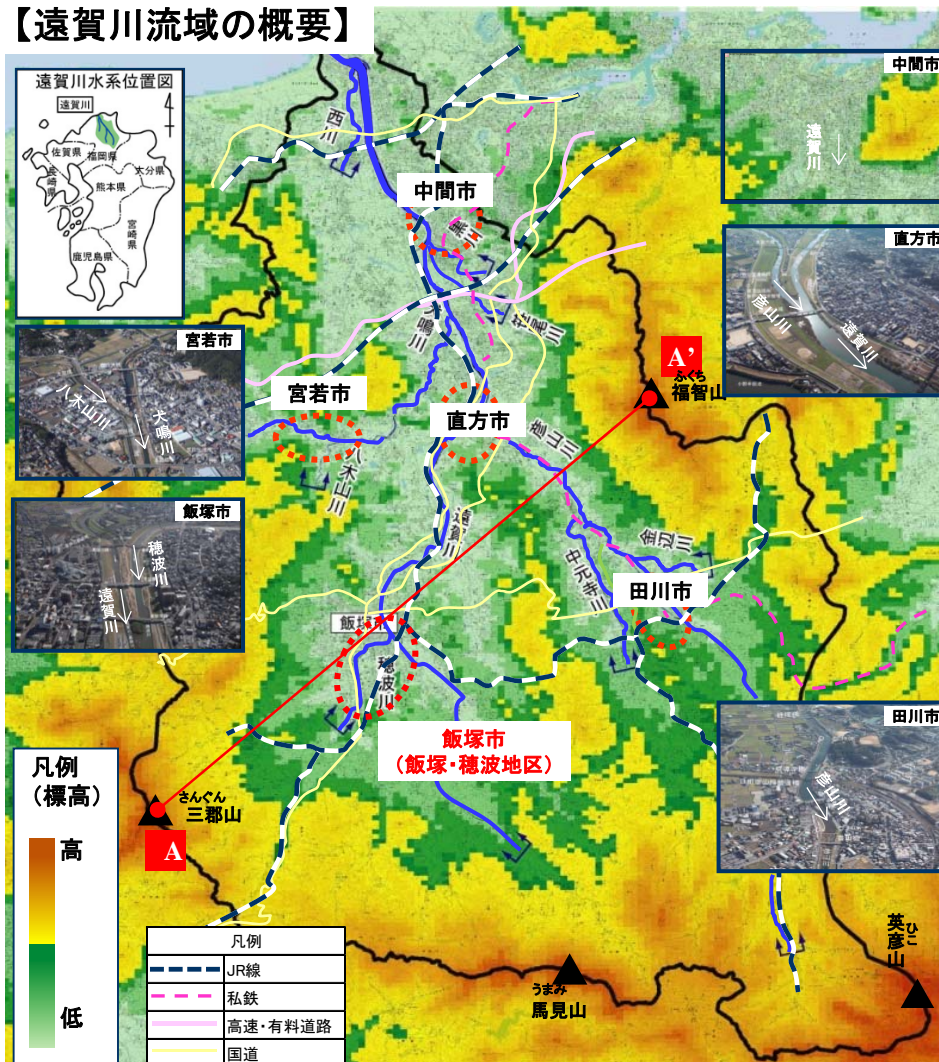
【遠賀川流域の概要】

遠賀川水系位置図
遠賀川
佐賀県
福岡県
大分県
長崎県
熊本県
宮崎県
鹿児島県

中間市
遠賀川

直方市
彦山川
遠賀川

宮若市
八木山川
犬鳴川

飯塚市
穂波川
遠賀川

田川市
彦山川

西川
中間市
黒川
犬鳴川
笹尾川
宮若市
八木山川
直方市
彦山川
遠賀川
中元寺川
金辺川
田川市
飯塚
穂波川
飯塚市
（飯塚・穂波地区）

A'
ふくち
福智山

さんぐん
三郡山
A

うまみ
馬見山

ひこ
英彦山

凡例
（標高）
高
低

凡例
JR線
私鉄
高速・有料道路
国道